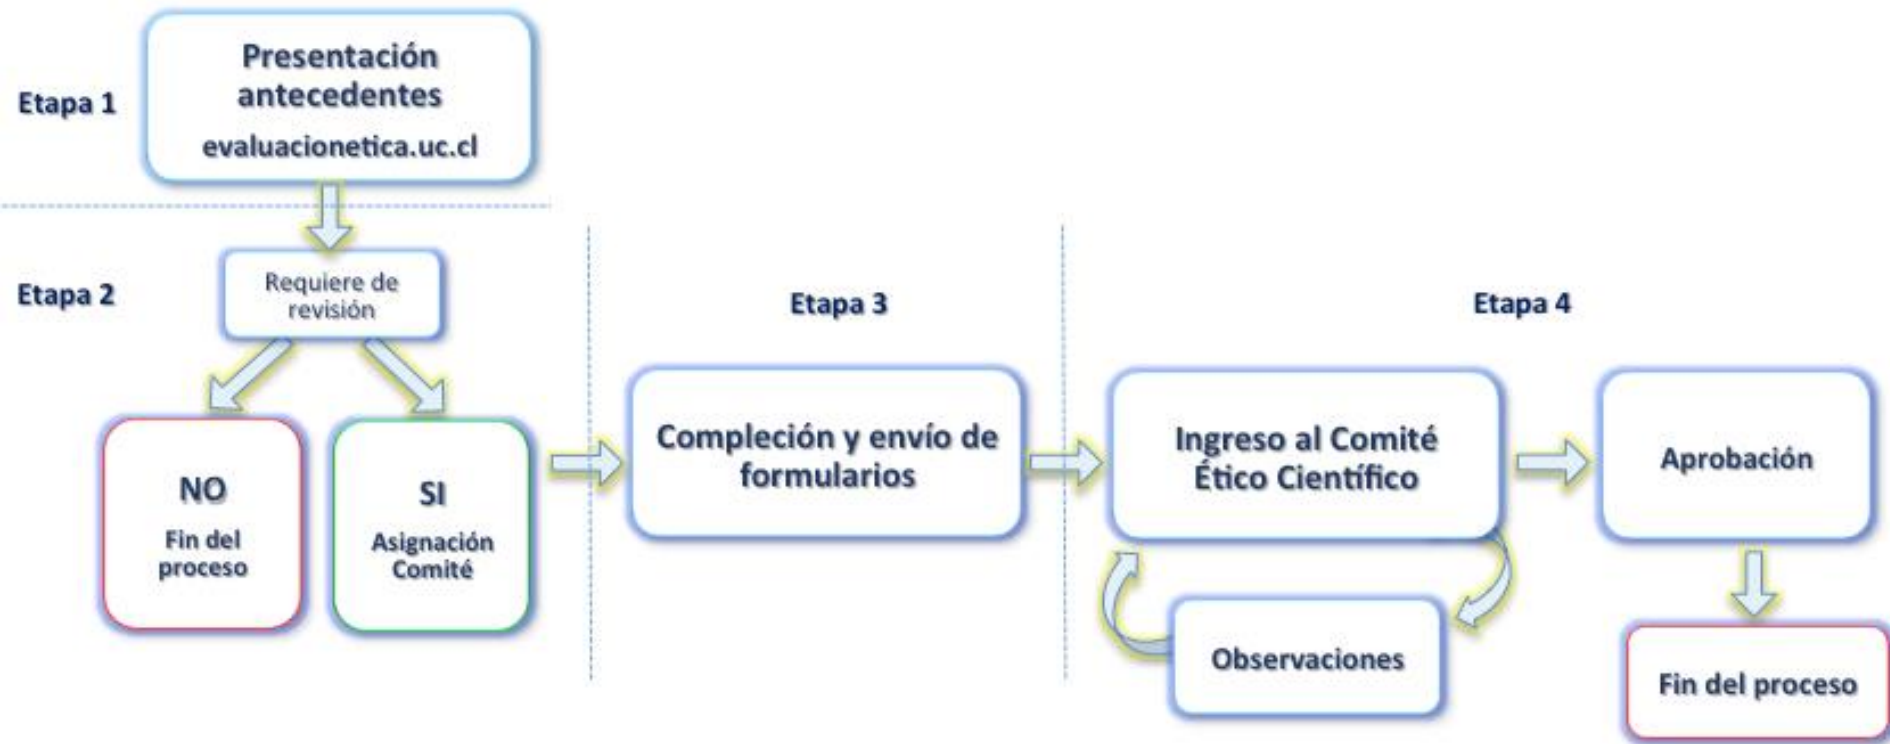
Etapa 1

Presentación antecedentes

evaluacionetica.uc.cl

Etapa 2

Requiere de revisión

NO

Fin del proceso

SI

Asignación Comité

Etapa 3

Compleción y envío de formularios

Etapa 4

Ingreso al Comité Ético Científico

Observaciones

Aprobación

Fin del proceso